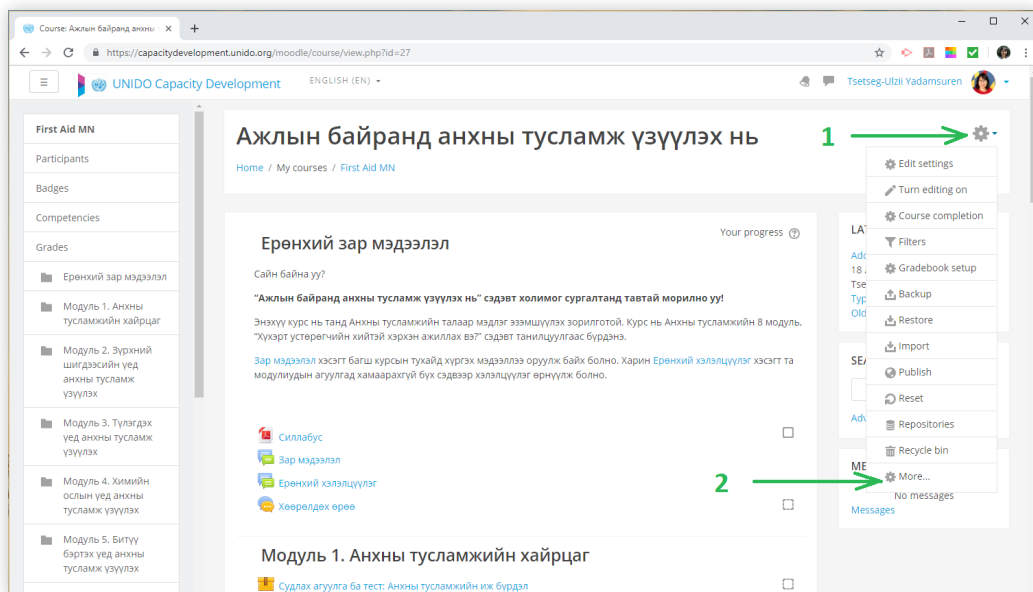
Course: Ажлын байранд анхны
https://capacitydevelopment.unido.org/moodle/course/view.php?id=27

UNIDO Capacity Development
ENGLISH (EN)
Tsetseg-Ulzii Yadamsuren

First Aid MN
Participants
Badges
Competencies
Grades
Ерөнхий зар мэдээлэл
Модуль 1. Анхны тусламжийн хайрцаг
Модуль 2. Зүрхний шигдээсийн үед анхны тусламж үзүүлэх
Модуль 3. Түлэгдэх үед анхны тусламж үзүүлэх
Модуль 4. Химийн ослын үед анхны тусламж үзүүлэх
Модуль 5. Битүү бэртэх үед анхны тусламж үзүүлэх

Ажлын байранд анхны тусламж үзүүлэх нь

1

Home / My courses / First Aid MN

Edit settings
Turn editing on
Course completion
Filters
Gradebook setup
Backup
Restore
Import
Publish
Reset
Repositories
Recycle bin
More...

2

Ерөнхий зар мэдээлэл

Your progress

Сайн байна уу?

"Ажлын байранд анхны тусламж үзүүлэх нь" сэдэвт холимог сургалтанд тавтай морилно уу!

Энэхүү курс нь танд Анхны тусламжийн талаар мэдлэг эзэмшүүлэх зорилготой. Курс нь Анхны тусламжийн 8 модуль, "Хүхэрт устөрөгчийн хийтэй хэрхэн ажиллах вэ?" сэдэвт танилцуулгаас бүрдэнэ.

Зар мэдээлэл хэсэгт багш курсын тухайд хүргэх мэдээллээ оруулж байх болно. Харин Ерөнхий хэлэлцүүлэг хэсэгт та модулиудын агуулгад хамаарахгүй бүх сэдвээр хэлэлцүүлэг өрнүүлж болно.

Силлабус
Зар мэдээлэл
Ерөнхий хэлэлцүүлэг
Хөөрөлдөх өрөө

Модуль 1. Анхны тусламжийн хайрцаг

Судлах агуулга ба тест: Анхны тусламжийн иж бүрдэл

LA
Ado
18
Tse
Typ
Old

SEA
Adv

ME
No messages
Messages